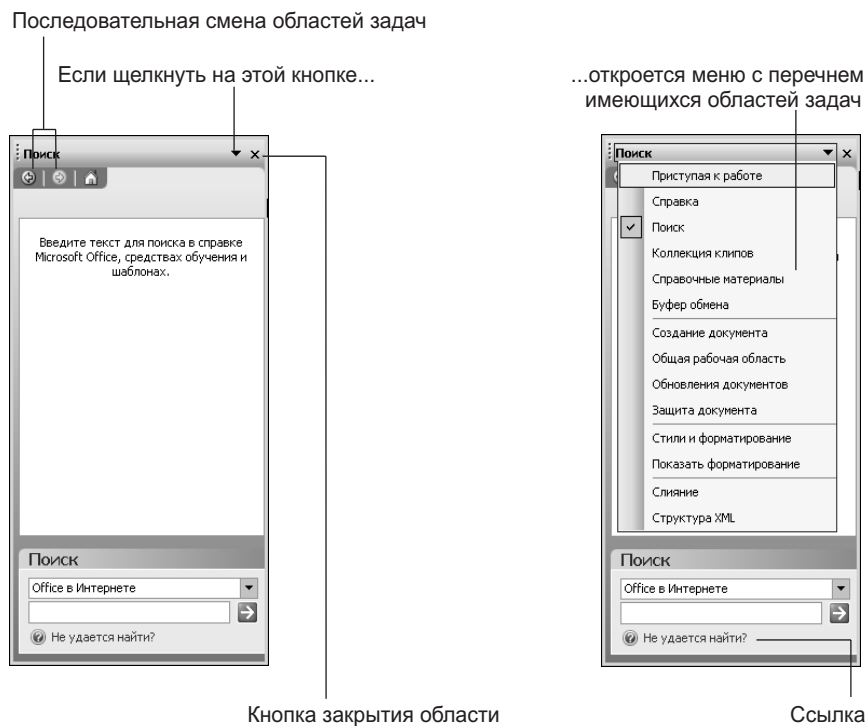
Последовательная смена областей задач

Если щелкнуть на этой кнопке...

...откроется меню с перечнем имеющихся областей задач

Поиск

Введите текст для поиска в справке Microsoft Office, средствах обучения и шаблонах.

Поиск

Office в Интернете

Не удается найти?

Поиск

Приступая к работе

Справка

Поиск

Коллекция клипов

Справочные материалы

Буфер обмена

Создание документа

Общая рабочая область

Обновления документов

Защита документа

Стили и форматирование

Показать форматирование

Слияние

Структура XML

Поиск

Office в Интернете

Не удается найти?

Кнопка закрытия области

Ссылка